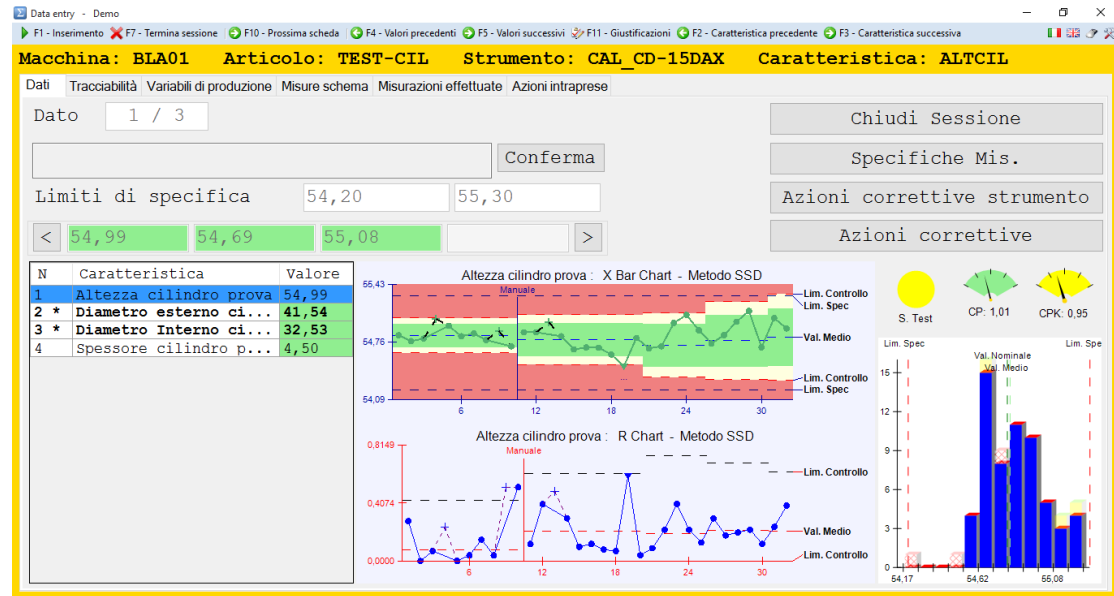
Data entry - Demo

F1 - Inserimento  F7 - Termina sessione  F10 - Prossima scheda  F4 - Valori precedenti  F5 - Valori successivi  F11 - Giustificazioni  F2 - Caratteristica precedente  F3 - Caratteristica successiva

Macchina: BLA01  Articolo: TEST-CIL  Strumento: CAL_CD-15DAX  Caratteristica: ALTCIL

Dati | Tracciabilità | Variabili di produzione | Misure schema | Misurazioni effettuate | Azioni intraprese

Dato  1 / 3

Conferma

Limiti di specifica  54,20  55,30

< 54,99  54,69  55,08 >

Chiudi Sessione
Specifiche Mis.
Azioni correttive strumento
Azioni correttive

| N | Caratteristica | Valore |
|---|---|---|
| 1 | Altezza cilindro prova | 54,99 |
| 2 * | Diametro esterno ci... | 41,54 |
| 3 * | Diametro Interno ci... | 32,53 |
| 4 | Spessore cilindro p... | 4,50 |

Altezza cilindro prova : X Bar Chart - Metodo SSD
55,43
Manuale
54,76
54,09
6 12 18 24 30
Lim. Controllo
Lim. Spec
Val. Medio
Lim. Controllo
Lim. Spec

Altezza cilindro prova : R Chart - Metodo SSD
0,8149
Manuale
0,4074
0,0000
6 12 18 24 30
Lim. Controllo
Val. Medio
Lim. Controllo

S. Test
CP: 1,01
CPK: 0,95

Lim. Spec
Val. Nominale
Val. Medio
Lim. Spe
15
12
9
6
3
0
54,17
54,62
55,08